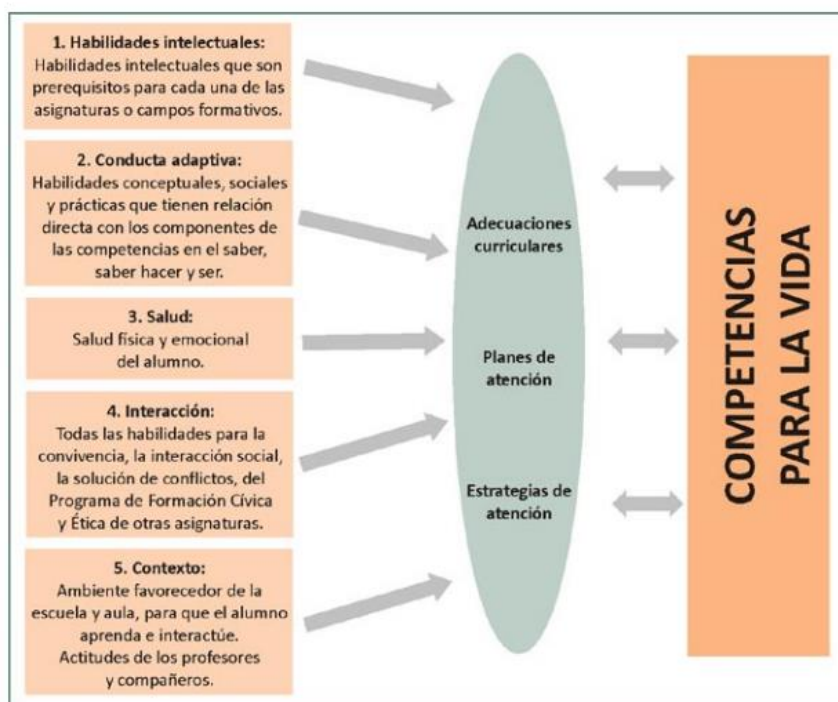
1. Habilidades intelectuales:
Habilidades intelectuales que son prerequisitos para cada una de las asignaturas o campos formativos.

2. Conducta adaptiva:
Habilidades conceptuales, sociales y prácticas que tienen relación directa con los componentes de las competencias en el saber, saber hacer y ser.

3. Salud:
Salud física y emocional del alumno.

4. Interacción:
Todas las habilidades para la convivencia, la interacción social, la solución de conflictos, del Programa de Formación Cívica y Ética de otras asignaturas.

5. Contexto:
Ambiente favorecedor de la escuela y aula, para que el alumno aprenda e interactúe. Actitudes de los profesores y compañeros.

Adecuaciones curriculares

Planes de atención

Estrategias de atención

COMPETENCIAS PARA LA VIDA